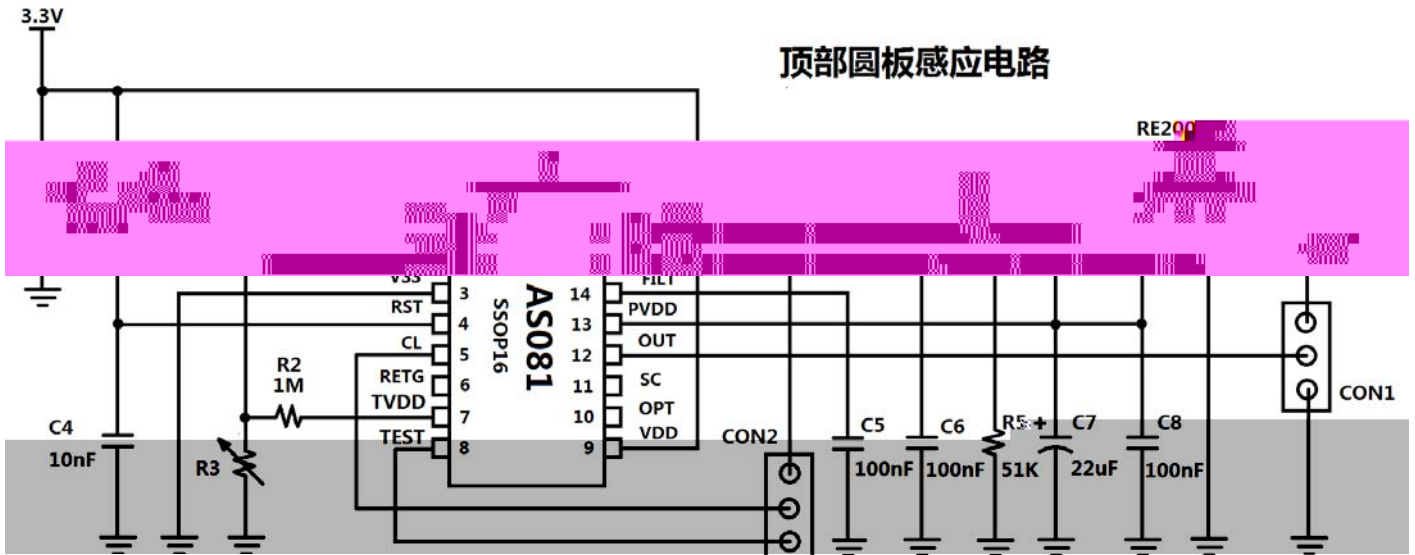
3.3V

顶部圆板感应电路

RE200

VSS 3
RST 4
CL 5
RETG 6
TVDD 7
TEST 8

AS081
SSOP16

14 FILT
14 PVDD
13 OUT
12
11 SC
10 OPT
9 VDD

R2
1M

R3

C4
10nF

CON2

C5
100nF

C6
100nF

R5
51K

C7
22uF

C8
100nF

CON1